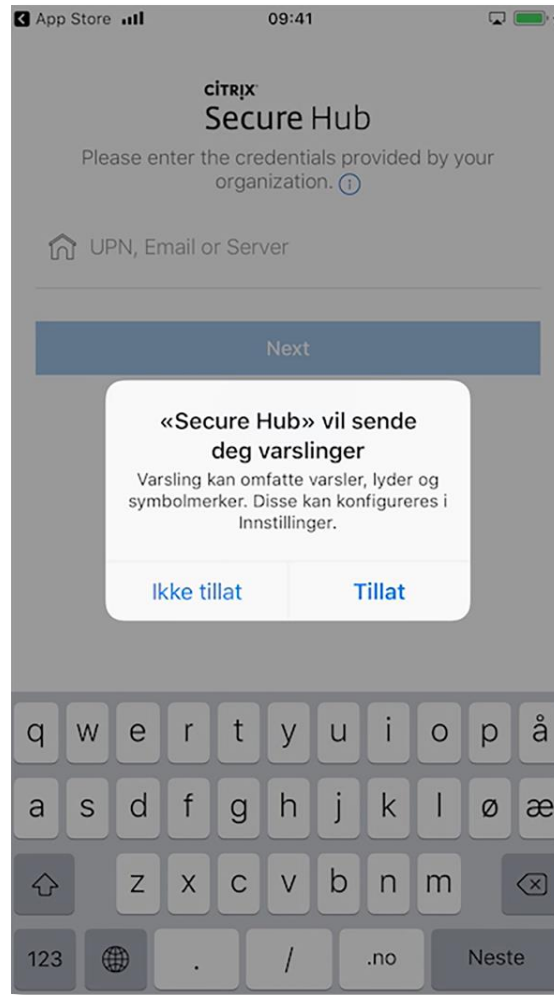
App Store 09:41

CITRIX
Secure Hub
Please enter the credentials provided by your organization.

UPN, Email or Server

Next

«Secure Hub» vil sende deg varslinger
Varsling kan omfatte varsler, lyder og symbolmerker. Disse kan konfigureres i Innstillinger.

Ikke tillat
Tillat

q w e r t y u i o p å
a s d f g h j k l ø æ
z x c v b n m
123 . / .no Neste